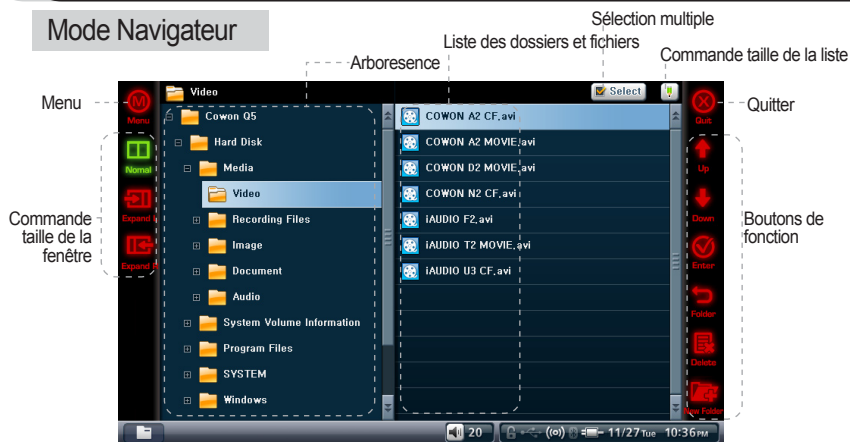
Mode Navigateur

Sélection multiple

Liste des dossiers et fichiers

Commande taille de la liste

Arboresence

Menu

Quitter

Commande taille de la fenêtre

Boutons de fonction

Menu

Normal

Expand

Expand

Video

Select

Cowon Q5

Hard Disk

Media

Video

Recording Files

Image

Document

Audio

System Volume Information

Program Files

SYSTEM

Windows

COWON A2 CF.avi

COWON A2 MOVIE.avi

COWON D2 MOVIE.avi

COWON N2 CF.avi

iAUDIO F2.avi

iAUDIO T2 MOVIE.avi

iAUDIO U3 CF.avi

Quit

Up

Down

Enter

Folder

Delete

New Folder

20

11/27 Tue 10:36 PM